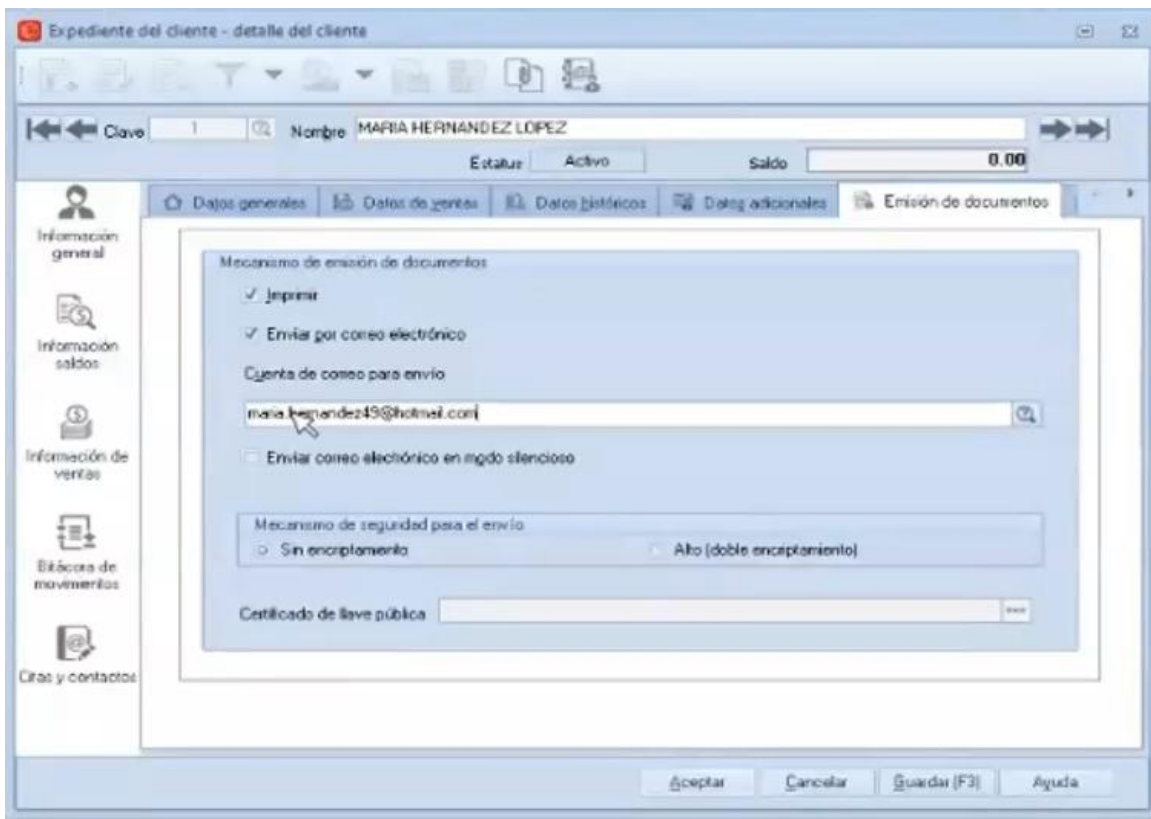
Expediente del cliente - detalle del cliente

Clave 1 Nombre MARIA HERNANDEZ LOPEZ

Estatus Activo Saldo 0.00

Información general

Información saldos

Información de ventas

Bitácora de movimientos

Citas y contactos

Datos generales | Datos de ventas | Datos históricos | Datos adicionales | Emisión de documentos

Mecanismo de emisión de documentos

✓ Imprimir

✓ Enviar por correo electrónico

Cuenta de correo para envío

maria.hernandez49@hotmail.com

Enviar correo electrónico en modo silencioso

Mecanismo de seguridad para el envío

Sin encriptamiento

Alto (doble encriptamiento)

Certificado de llave pública

Aceptar Cancelar Guardar (F3) Ayuda